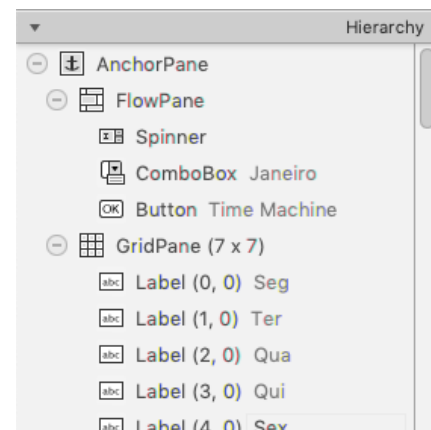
Hierarchy

AnchorPane
FlowPane
Spinner
ComboBox Janeiro
OK Button Time Machine
GridPane (7 x 7)
abc Label (0, 0) Seg
abc Label (1, 0) Ter
abc Label (2, 0) Qua
abc Label (3, 0) Qui
abc Label (4, 0) Sex